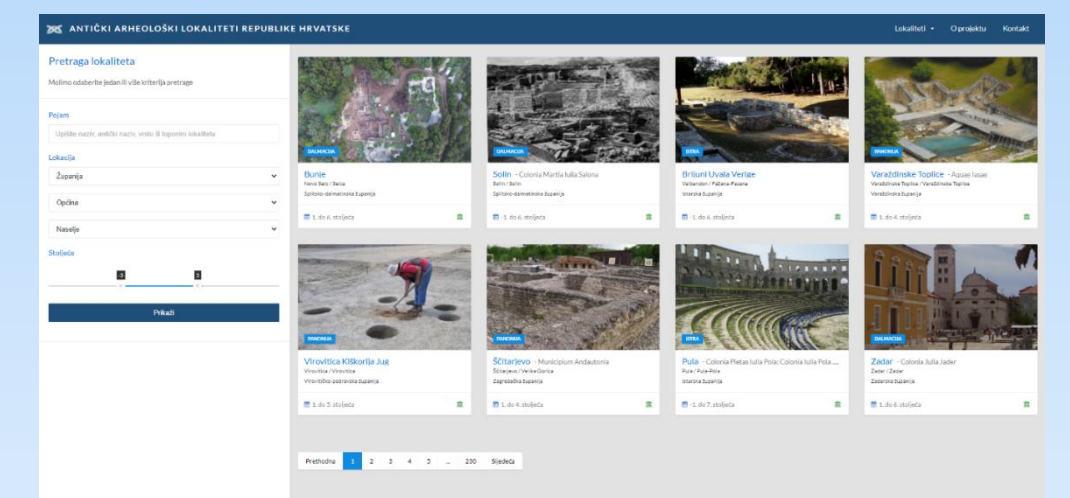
ANTIČKI ARHEOLOŠKI LOKALITETI REPUBLIKE HRVATSKE

Lokaliteti ▾ O projektu Kontakt

Pretraga lokaliteta

Molimo odaberite jedan ili više kriterija pretrage

Pojam

Upišite naziv, antički naziv, vrstu ili toponim lokaliteta

Lokacija

Županija

Općina

Naselje

Stoljeća

-1

5

Prikaži

DALMACIJA
Bunje
Novi Bela / Belca
Splitsko-dalmatinska županija
1. do 6. stoljeća

DALMACIJA
Solin - Colonia Martia Iulia Salona
Solin / Solin
Splitsko-dalmatinska županija
-1. do 6. stoljeća

ISTRA
Brijuni Uvala Verige
Vodnjan / Fažana-Fasana
Istarska županija
1. do 6. stoljeća

PANONIJA
Varaždinske Toplice - Aquae Iasae
Varaždinske Toplice / Varaždinske Toplice
Varaždinska županija
1. do 4. stoljeća

PANONIJA
Virovitica Kiškorija Jug
Virovitica / Virovitica
Virovitičko-podravska županija
1. do 5. stoljeća

PANONIJA
Ščitarjevo - Municipium Andautonia
Ščitarjevo / Velika Gorica
Zagrebačka županija
1. do 4. stoljeća

ISTRA
Pula - Colonia Pietas Iulia Pola; Colonia Iulia Pola...
Pula / Pula-Pola
Istarska županija
-1. do 7. stoljeća

DALMACIJA
Zadar - Colonia Julia Jader
Zadar / Zadar
Zadarska županija
1. do 6. stoljeća

Prethodna 1 2 3 4 5 ... 230 Sljedeća